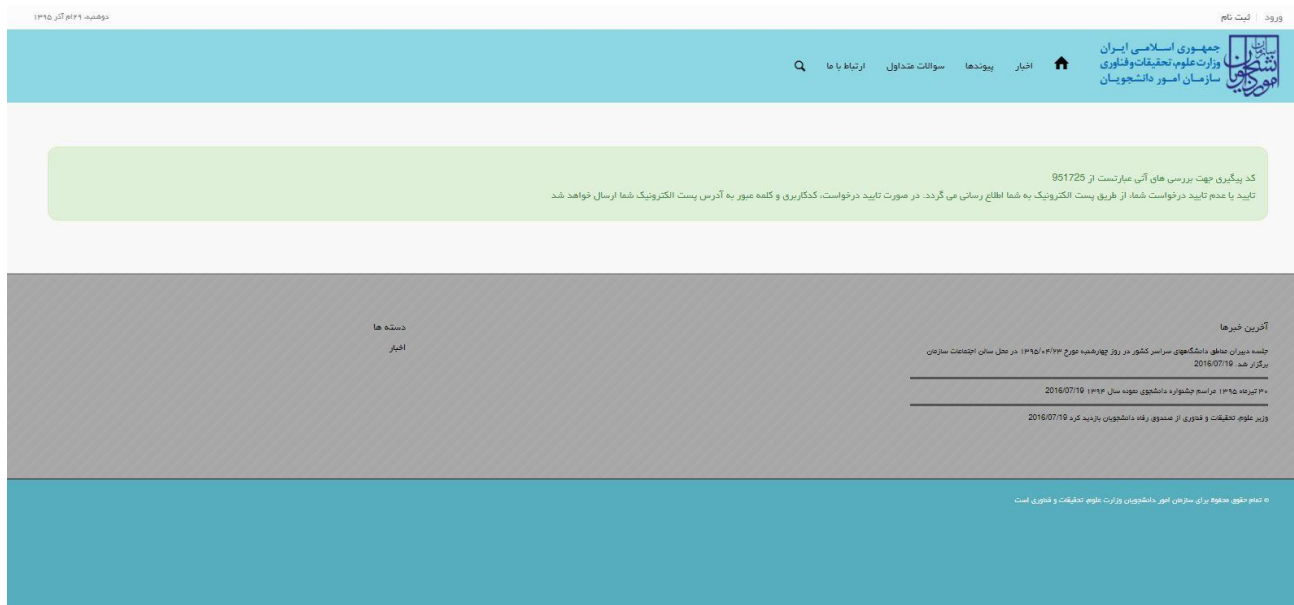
ورود | ثبت نام

دوشنبه، ۲۹ام آذر ۱۳۹۵

جمهوری اسلامی ایران
وزارت علوم، تحقیقات و فناوری
سازمان امور دانشجویان

اخبار پیوندها سوالات متداول ارتباط با ما

کد پیگیری جهت بررسی های آتی عبارتست از 951725
تایید یا عدم تایید درخواست شما، از طریق پست الکترونیک به شما اطلاع رسانی می گردد. در صورت تایید درخواست، کدکاربری و کلمه عبور به آدرس پست الکترونیک شما ارسال خواهد شد

آخرین خبرها

جلسه دبیران مناطق دانشگاهای سراسر کشور در روز چهارشنبه مورخ ۱۳۹۵/۰۴/۲۳ در محل سالن اجتماعات سازمان برگزار شد. 2016/07/19

۳۰ تیرماه ۱۳۹۵ مراسم جشنواره دانشجوی نمونه سال ۱۳۹۴ 2016/07/19

وزیر علوم، تحقیقات و فناوری از صندوق رفاه دانشجویان بازدید کرد 2016/07/19

دسته ها

اخبار

© تمام حقوق محفوظ برای سازمان امور دانشجویان وزارت علوم، تحقیقات و فناوری است